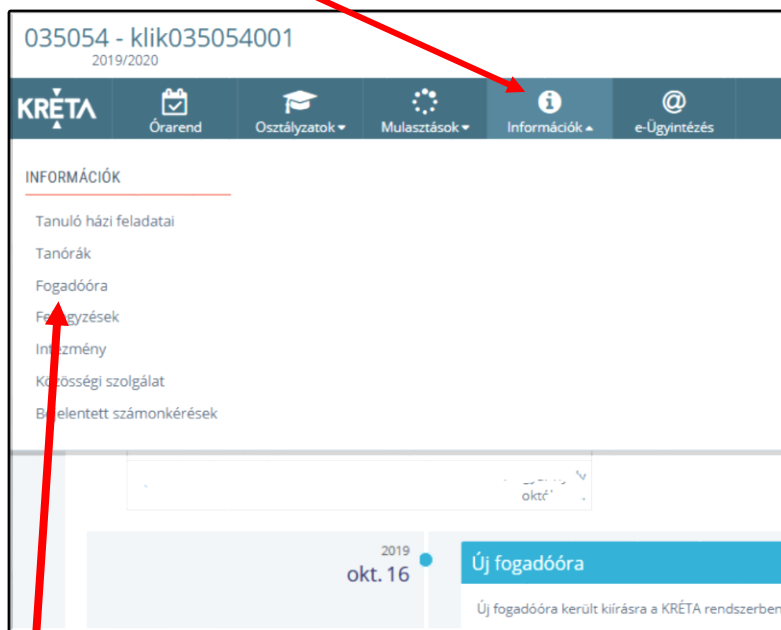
035054 - klik035054001
2019/2020

KRÉTA
Órarend
Osztályzatok
Mulasztások
Információk
e-Ügyintézés

INFORMÁCIÓK

Tanuló házi feladatai
Tanórák
Fogadóóra
Fe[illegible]gyzések
In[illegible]zmény
K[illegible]zösségi szolgálat
B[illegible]elentett számonkérések

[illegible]
okt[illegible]

2019
okt. 16

Új fogadóóra

Új fogadóóra került kiírásra a KRÉTA rendszerben